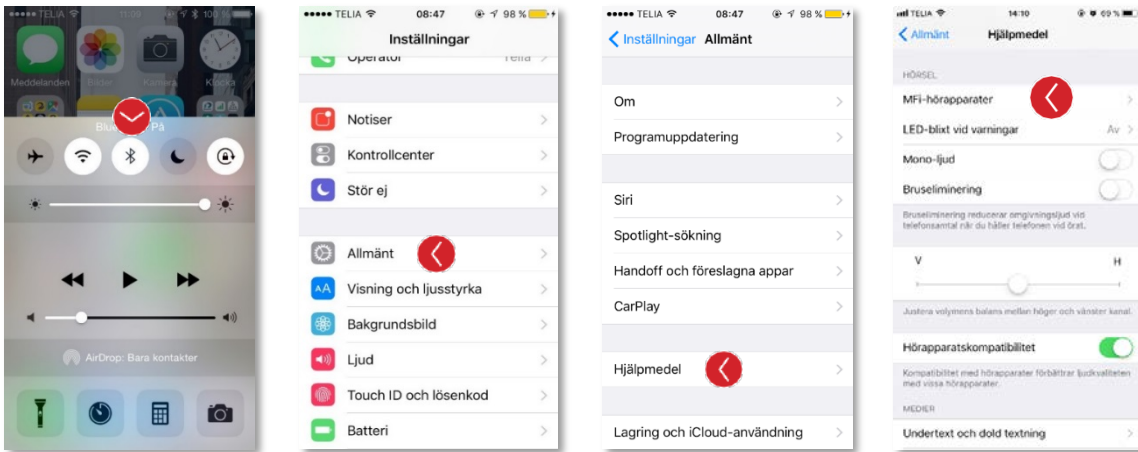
●●●●● TELIA 11:09 100 %

Meddelanden Bilder Kamera Klocka

Bluetooth: På

AirDrop: Bara kontakter

●●●●● TELIA 08:47 98 %

Inställningar

Operatör Telia

Notiser

Kontrollcenter

Stör ej

Allmänt

Visning och ljusstyrka

Bakgrundsbild

Ljud

Touch ID och lösenkod

Batteri

●●●●● TELIA 08:47 98 %

Inställningar Allmänt

Om

Programuppdatering

Siri

Spotlight-sökning

Handoff och föreslagna appar

CarPlay

Hjälpmedel

Lagring och iCloud-användning

TELIA 14:10 69 %

Allmänt Hjälpmedel

HÖRSEL

MFi-hörapparater

LED-blixt vid varningar Av

Mono-ljud

Bruseliminering

Bruseliminering reducerar omgivningsljud vid telefonsamtal när du håller telefonen vid örat.

V H

Justera volymens balans mellan höger och vänster kanal.

Hörapparatskompatibilitet

Kompatibilitet med hörapparater förbättrar ljudkvaliteten med vissa hörapparater.

MEDIER

Undertext och dold textning